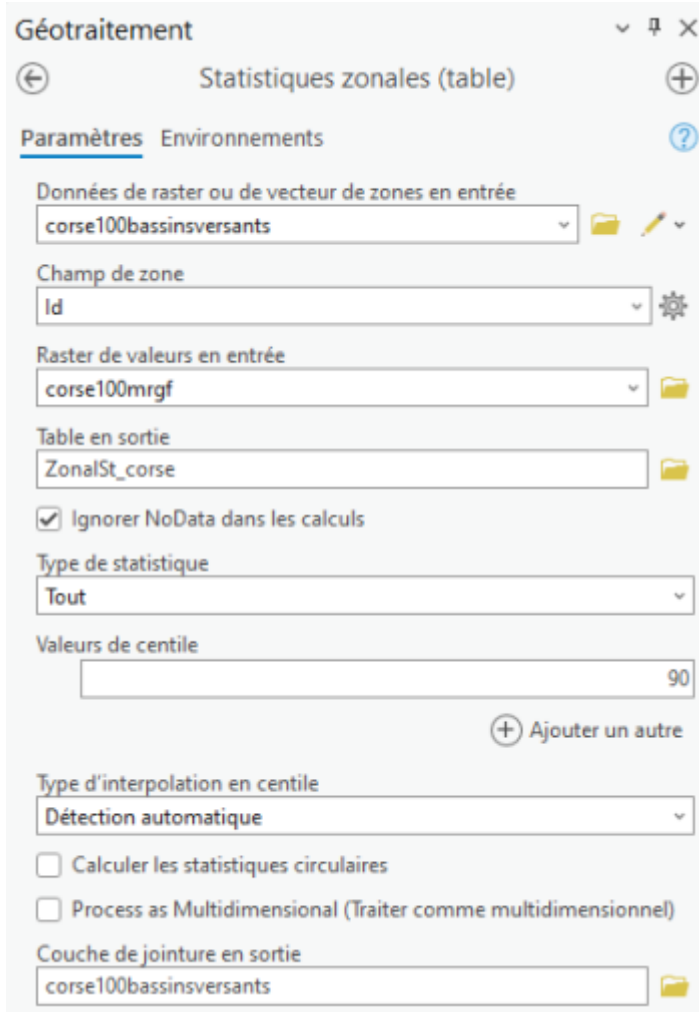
Géotraitement

Statistiques zonales (table)

Paramètres Environnements

Données de raster ou de vecteur de zones en entrée

corse100bassinsversants

Champ de zone

Id

Raster de valeurs en entrée

corse100mrgf

Table en sortie

ZonalSt_corse

Ignorer NoData dans les calculs

Type de statistique

Tout

Valeurs de centile

90

Ajouter un autre

Type d'interpolation en centile

Détection automatique

Calculer les statistiques circulaires

Process as Multidimensional (Traiter comme multidimensionnel)

Couche de jointure en sortie

corse100bassinsversants